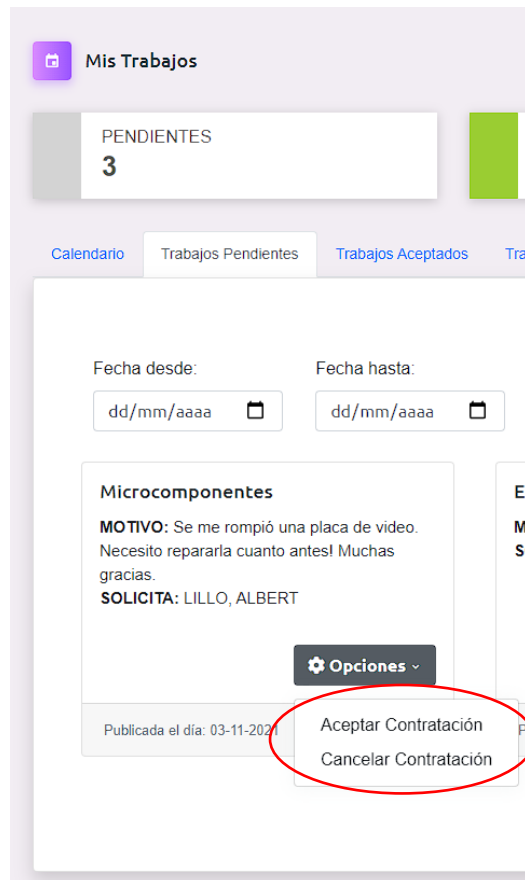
Mis Trabajos

PENDIENTES
3

Calendario | Trabajos Pendientes | Trabajos Aceptados | Tra

Fecha desde:
dd/mm/aaaa

Fecha hasta:
dd/mm/aaaa

Microcomponentes

**MOTIVO:** Se me rompió una placa de video. Necesito repararla cuanto antes! Muchas gracias.
**SOLICITA:** LILLO, ALBERT

Opciones

Aceptar Contratación
Cancelar Contratación

Publicada el día: 03-11-2021

E
M
S
P